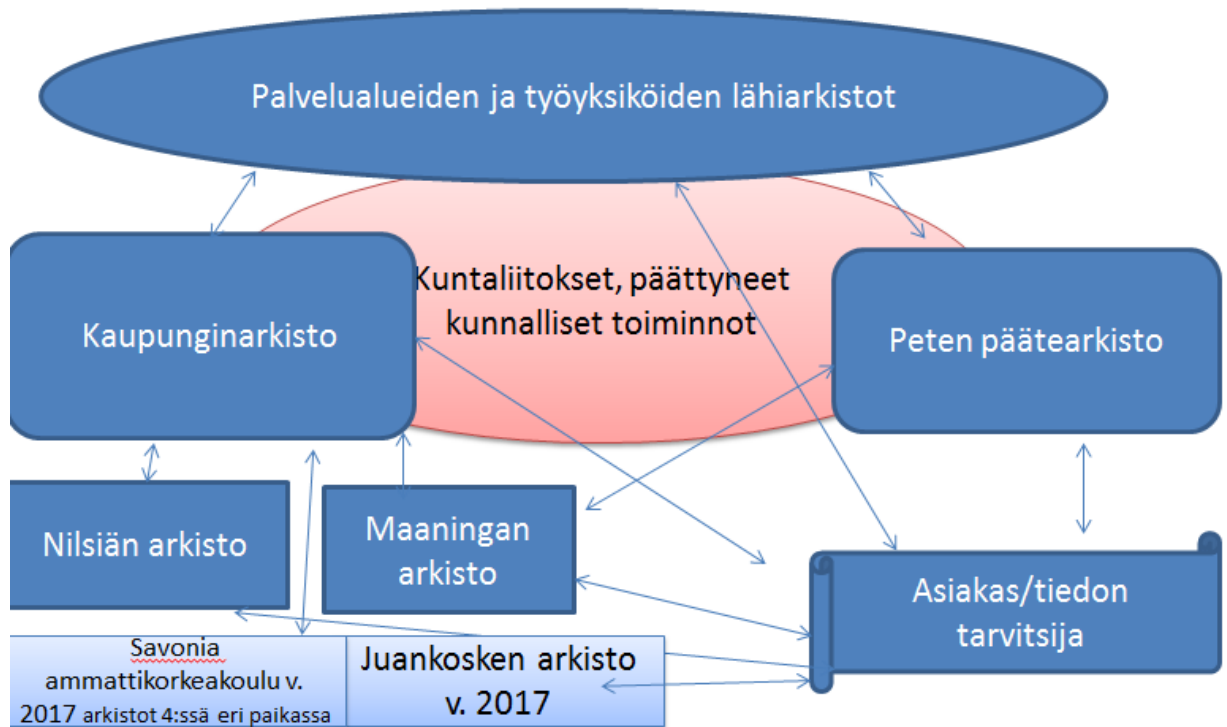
Palvelualueiden ja työyksiköiden lähiarkistot

Kuntaliitokset, päättyneet kunnalliset toiminnot

Kaupunginarkisto

Peten päätearkisto

Nilsiän arkisto

Maaningan arkisto

Asiakas/tiedon tarvitsija

Savonia ammattikorkeakoulu v. 2017 arkistot 4:ssä eri paikassa

Juankosken arkisto v. 2017